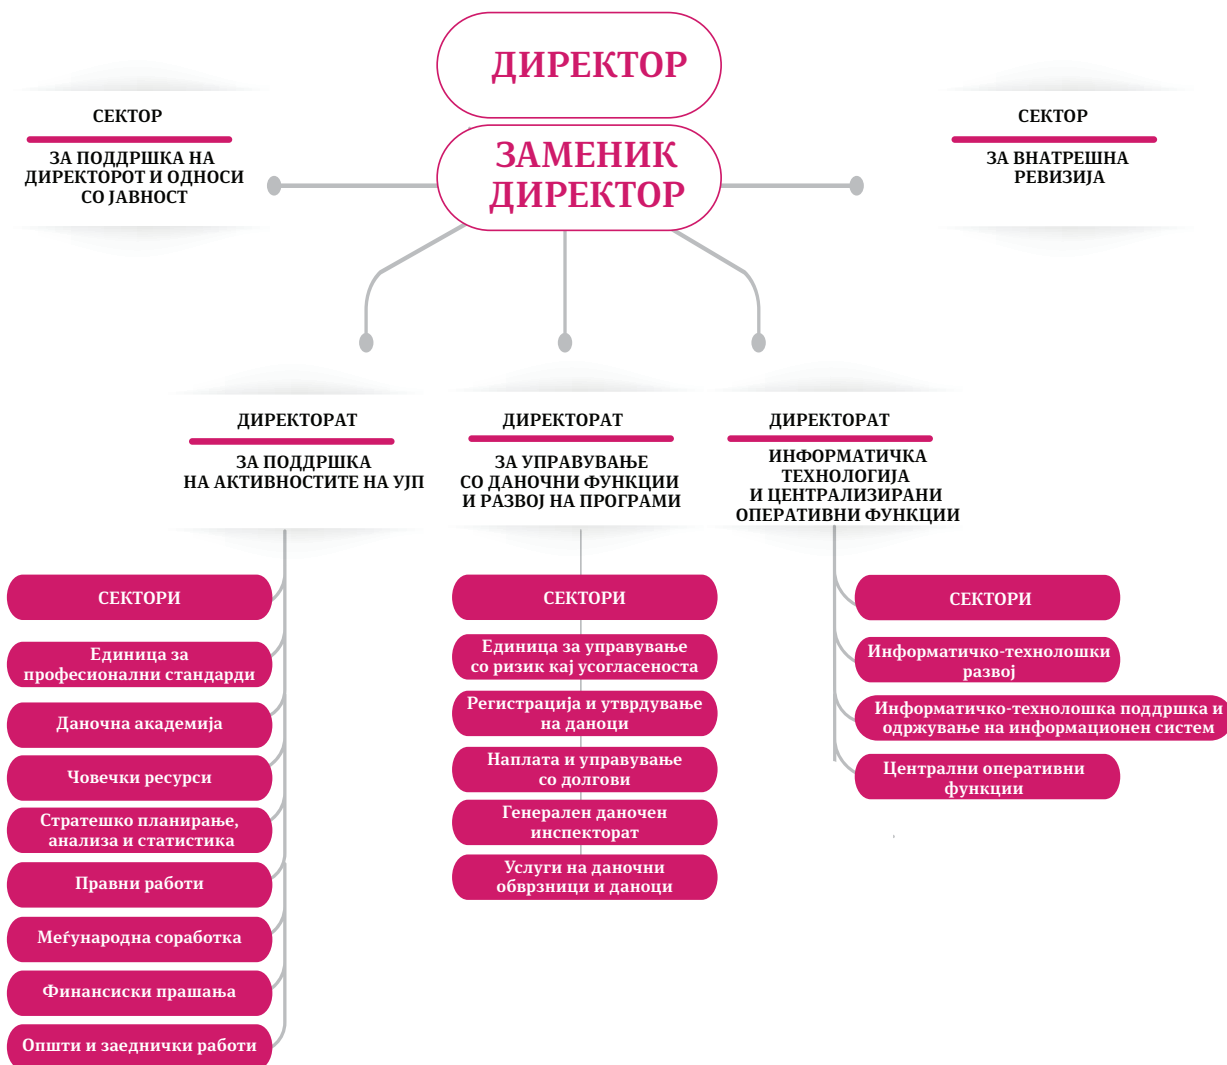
ДИРЕКТОР

СЕКТОР

ЗА ПОДДРШКА НА ДИРЕКТОРОТ И ОДНОСИ СО ЈАВНОСТ

ЗАМЕНИК ДИРЕКТОР

СЕКТОР

ЗА ВНАТРЕШНА РЕВИЗИЈА

ДИРЕКТОРАТ

ЗА ПОДДРШКА НА АКТИВНОСТИТЕ НА УЈП

СЕКТОРИ

Единица за професионални стандарди

Даночна академија

Човечки ресурси

Стратешко планирање, анализа и статистика

Правни работи

Меѓународна соработка

Финансиски прашања

Општи и заеднички работи

ДИРЕКТОРАТ

ЗА УПРАВУВАЊЕ СО ДАНОЧНИ ФУНКЦИИ И РАЗВОЈ НА ПРОГРАМИ

СЕКТОРИ

Единица за управување со ризик кај усогласеноста

Регистрација и утврдување на даноци

Наплата и управување со долгови

Генерален даночен инспекторат

Услуги на даночни обврзници и даноци

ДИРЕКТОРАТ

ИНФОРМАТИЧКА ТЕХНОЛОГИЈА И ЦЕНТРАЛИЗИРАНИ ОПЕРАТИВНИ ФУНКЦИИ

СЕКТОРИ

Информатичко-технолошки развој

Информатичко-технолошка поддршка и одржување на информационен систем

Централни оперативни функции